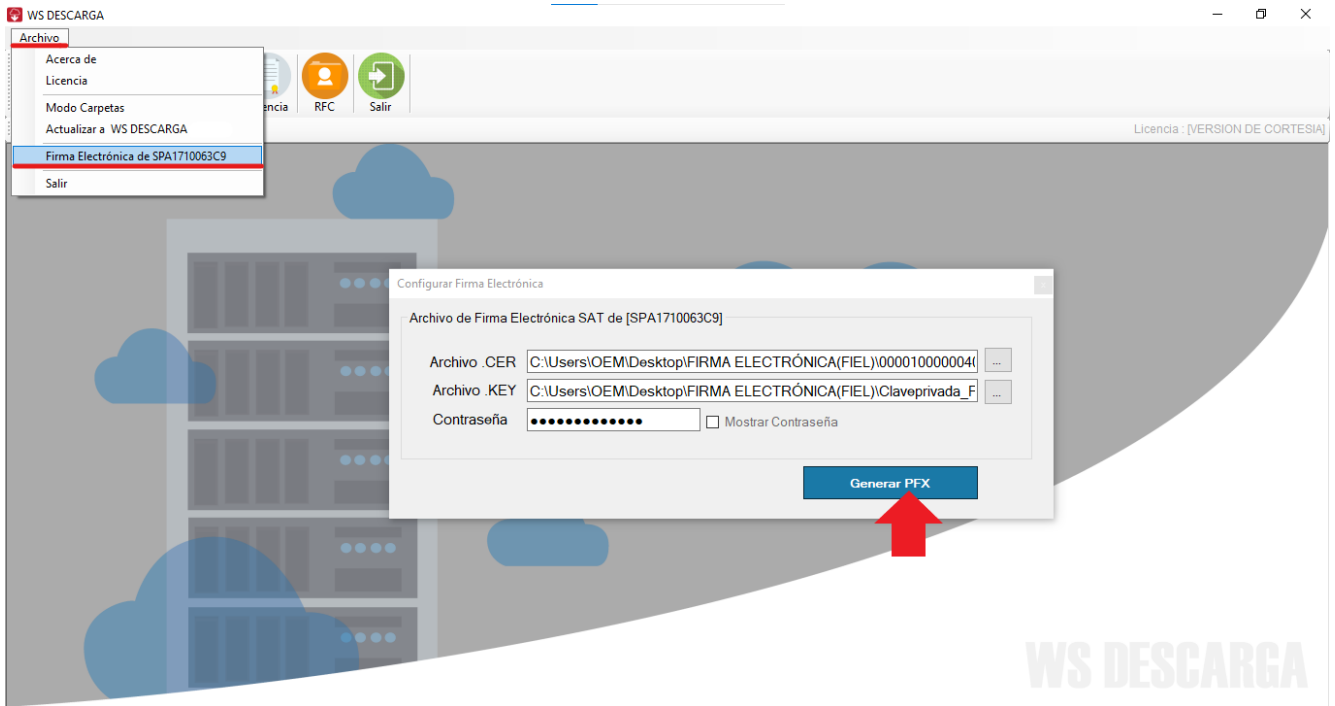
WS DESCARGA

Archivo

Acerca de
Licencia
Modo Carpetas
Actualizar a WS DESCARGA
Firma Electrónica de SPA1710063C9
Salir

encia RFC Salir

Licencia : [VERSION DE CORTESIA]

Configurar Firma Electrónica

Archivo de Firma Electrónica SAT de [SPA1710063C9]

Archivo .CER C:\Users\OEM\Desktop\FIRMA ELECTRÓNICA(FIEL)\00001000000040 ...
Archivo .KEY C:\Users\OEM\Desktop\FIRMA ELECTRÓNICA(FIEL)\Claveprivada_F ...
Contraseña ●●●●●●●●●●●●● Mostrar Contraseña

Generar PFX

WS DESCARGA